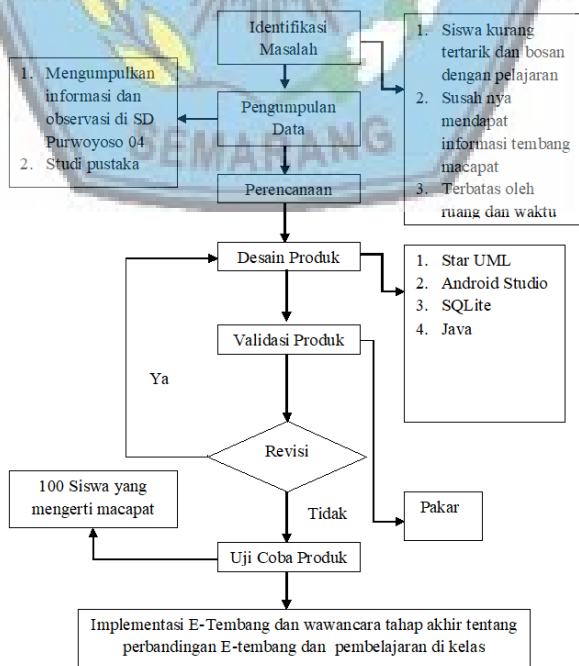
Identifikasi Masalah

1. Siswa kurang tertarik dan bosan dengan pelajaran
2. Susah nya mendapat informasi tembang macapat
3. Terbatas oleh ruang dan waktu

1. Mengumpulkan informasi dan observasi di SD Purwoyoso 04
2. Studi pustaka

Pengumpulan Data

SEMARANG

Perencanaan

Desain Produk

1. Star UML
2. Android Studio
3. SQLite
4. Java

Validasi Produk

Ya

Revisi

100 Siswa yang mengerti macapat

Tidak

Pakar

Uji Coba Produk

Implementasi E-Tembang dan wawancara tahap akhir tentang perbandingan E-tembang dan pembelajaran di kelas